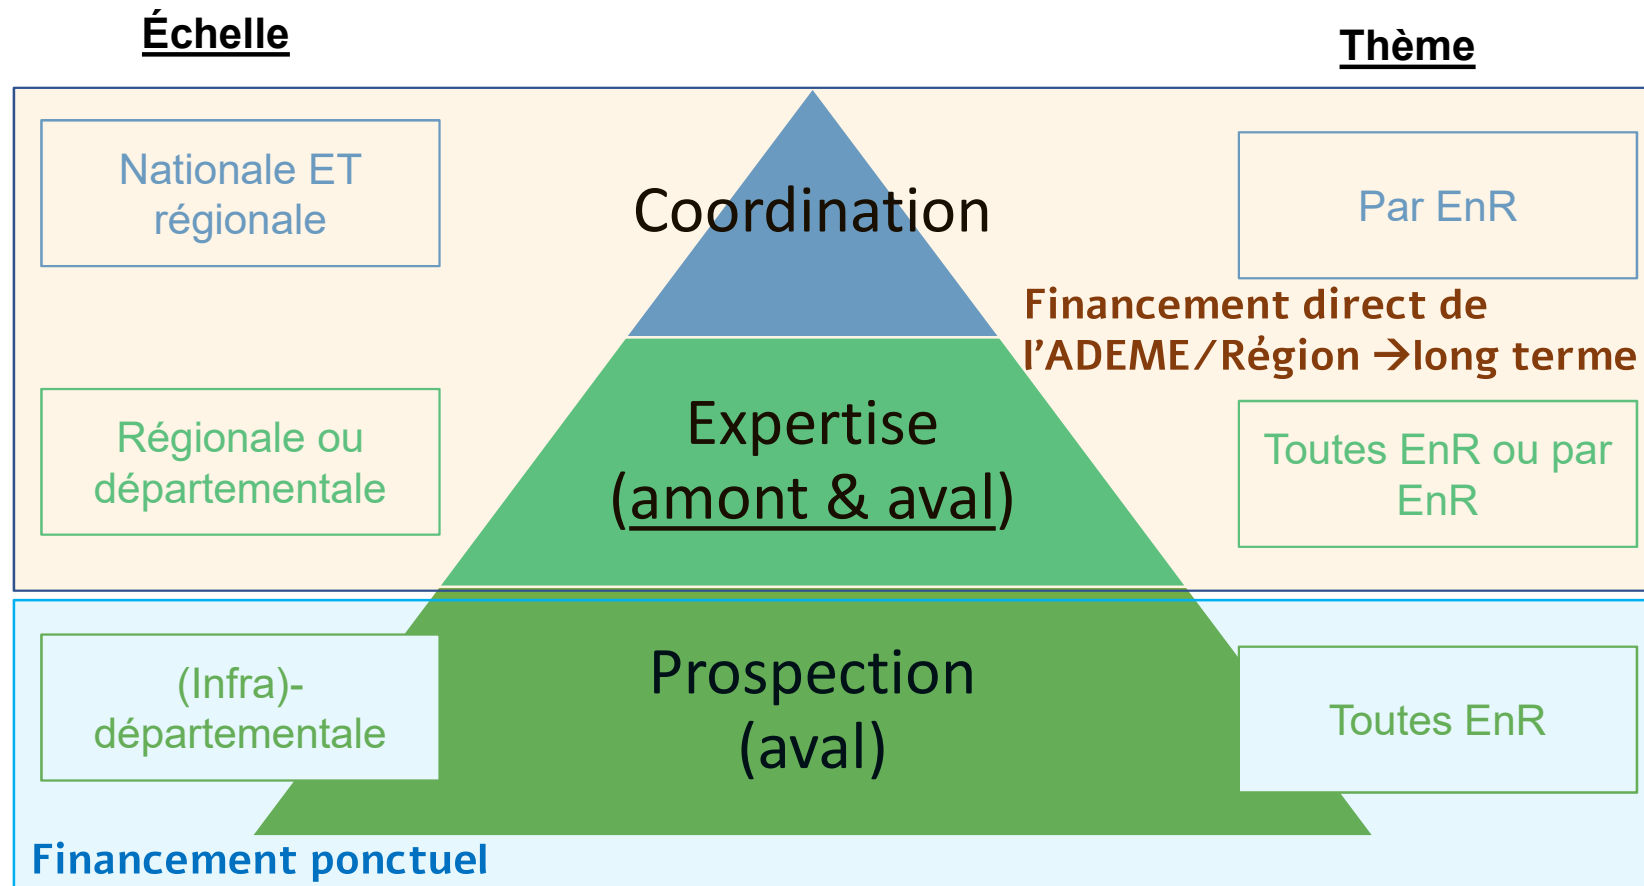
Échelle

Thème

Nationale ET régionale

Coordination

Par EnR

Financement direct de l'ADEME/Région →long terme

Régionale ou départementale

Expertise (amont & aval)

Toutes EnR ou par EnR

(Infra)-départementale

Prospection (aval)

Toutes EnR

Financement ponctuel